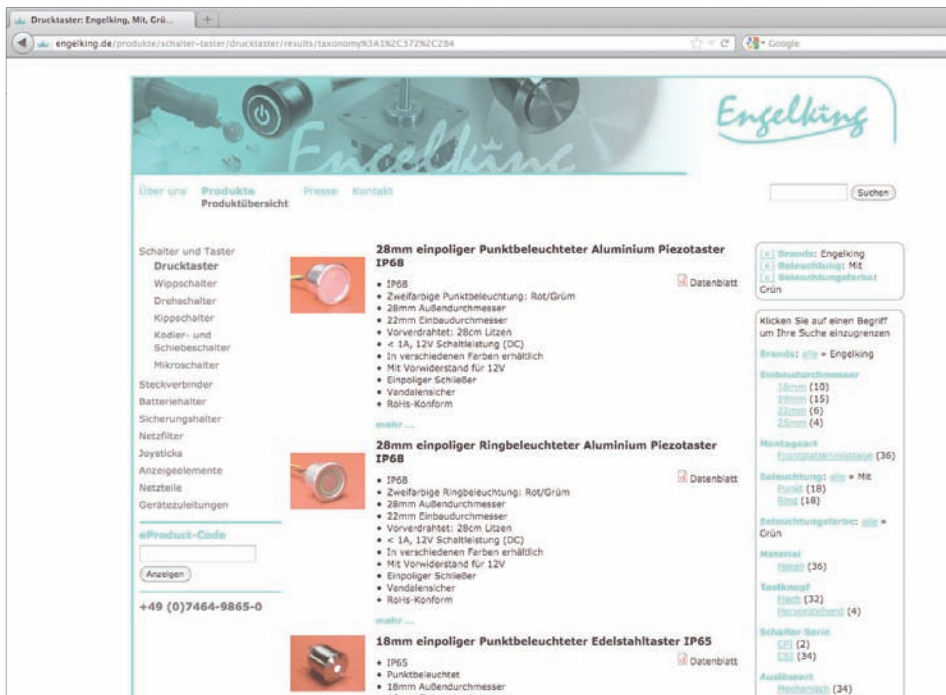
Drucktaster: Engelking, Mit, Grü...

engelking.de/produkte/schalter-taster/drucktaster/results/taxonomy%3A1%2C372%2C284

Google

Engelking

Über uns Produkte Produktübersicht Presse Kontakt

Suchen

Schalter und Taster
Drucktaster
Wippschalter
Drehschalter
Kippschalter
Kodier- und Schiebeschalter
Mikroschalter
Steckverbinder
Batteriehalter
Sicherungshalter
Netzfilter
Joysticks
Anzeigeelemente
Netzteile
Gerätezuleitungen

eProduct-Code

Anzeigen

+49 (0)7464-9865-0

28mm einpoliger Punktbeleuchteter Aluminium Piezotaster IP68

Datenblatt

• IP68
• Zweifarbige Punktbeleuchtung: Rot/Grüm
• 28mm Außendurchmesser
• 22mm Einbaudurchmesser
• Vorverdrahtet: 28cm Litzen
• < 1A, 12V Schaltleistung (DC)
• In verschiedenen Farben erhältlich
• Mit Vorwiderstand für 12V
• Einpoliger Schließer
• Vandalensicher
• RoHs-Konform

mehr ...

28mm einpoliger Ringbeleuchteter Aluminium Piezotaster IP68

Datenblatt

• IP68
• Zweifarbige Ringbeleuchtung: Rot/Grüm
• 28mm Außendurchmesser
• 22mm Einbaudurchmesser
• Vorverdrahtet: 28cm Litzen
• < 1A, 12V Schaltleistung (DC)
• In verschiedenen Farben erhältlich
• Mit Vorwiderstand für 12V
• Einpoliger Schließer
• Vandalensicher
• RoHs-Konform

mehr ...

18mm einpoliger Punktbeleuchteter Edelstahltaster IP65

Datenblatt

• IP65
• Punktbeleuchtet
• 18mm Außendurchmesser

[x] Brands: Engelking
[x] Beleuchtung: Mit
[x] Beleuchtungsfarbe: Grün

Klicken Sie auf einen Begriff um Ihre Suche einzugrenzen

Brands: alle » Engelking

Einbaudurchmesser
16mm (10)
19mm (15)
22mm (6)
25mm (4)

Montageart
Frontplattenmontage (36)

Beleuchtung: alle » Mit
Punkt (18)
Ring (18)

Beleuchtungsfarbe: alle » Grün

Material
Metall (36)

Tastknopf
Flach (32)
Hervorstehend (4)

Schalter Serie
CPI (2)
CSI (34)

Auslöseart
Mechanisch (34)